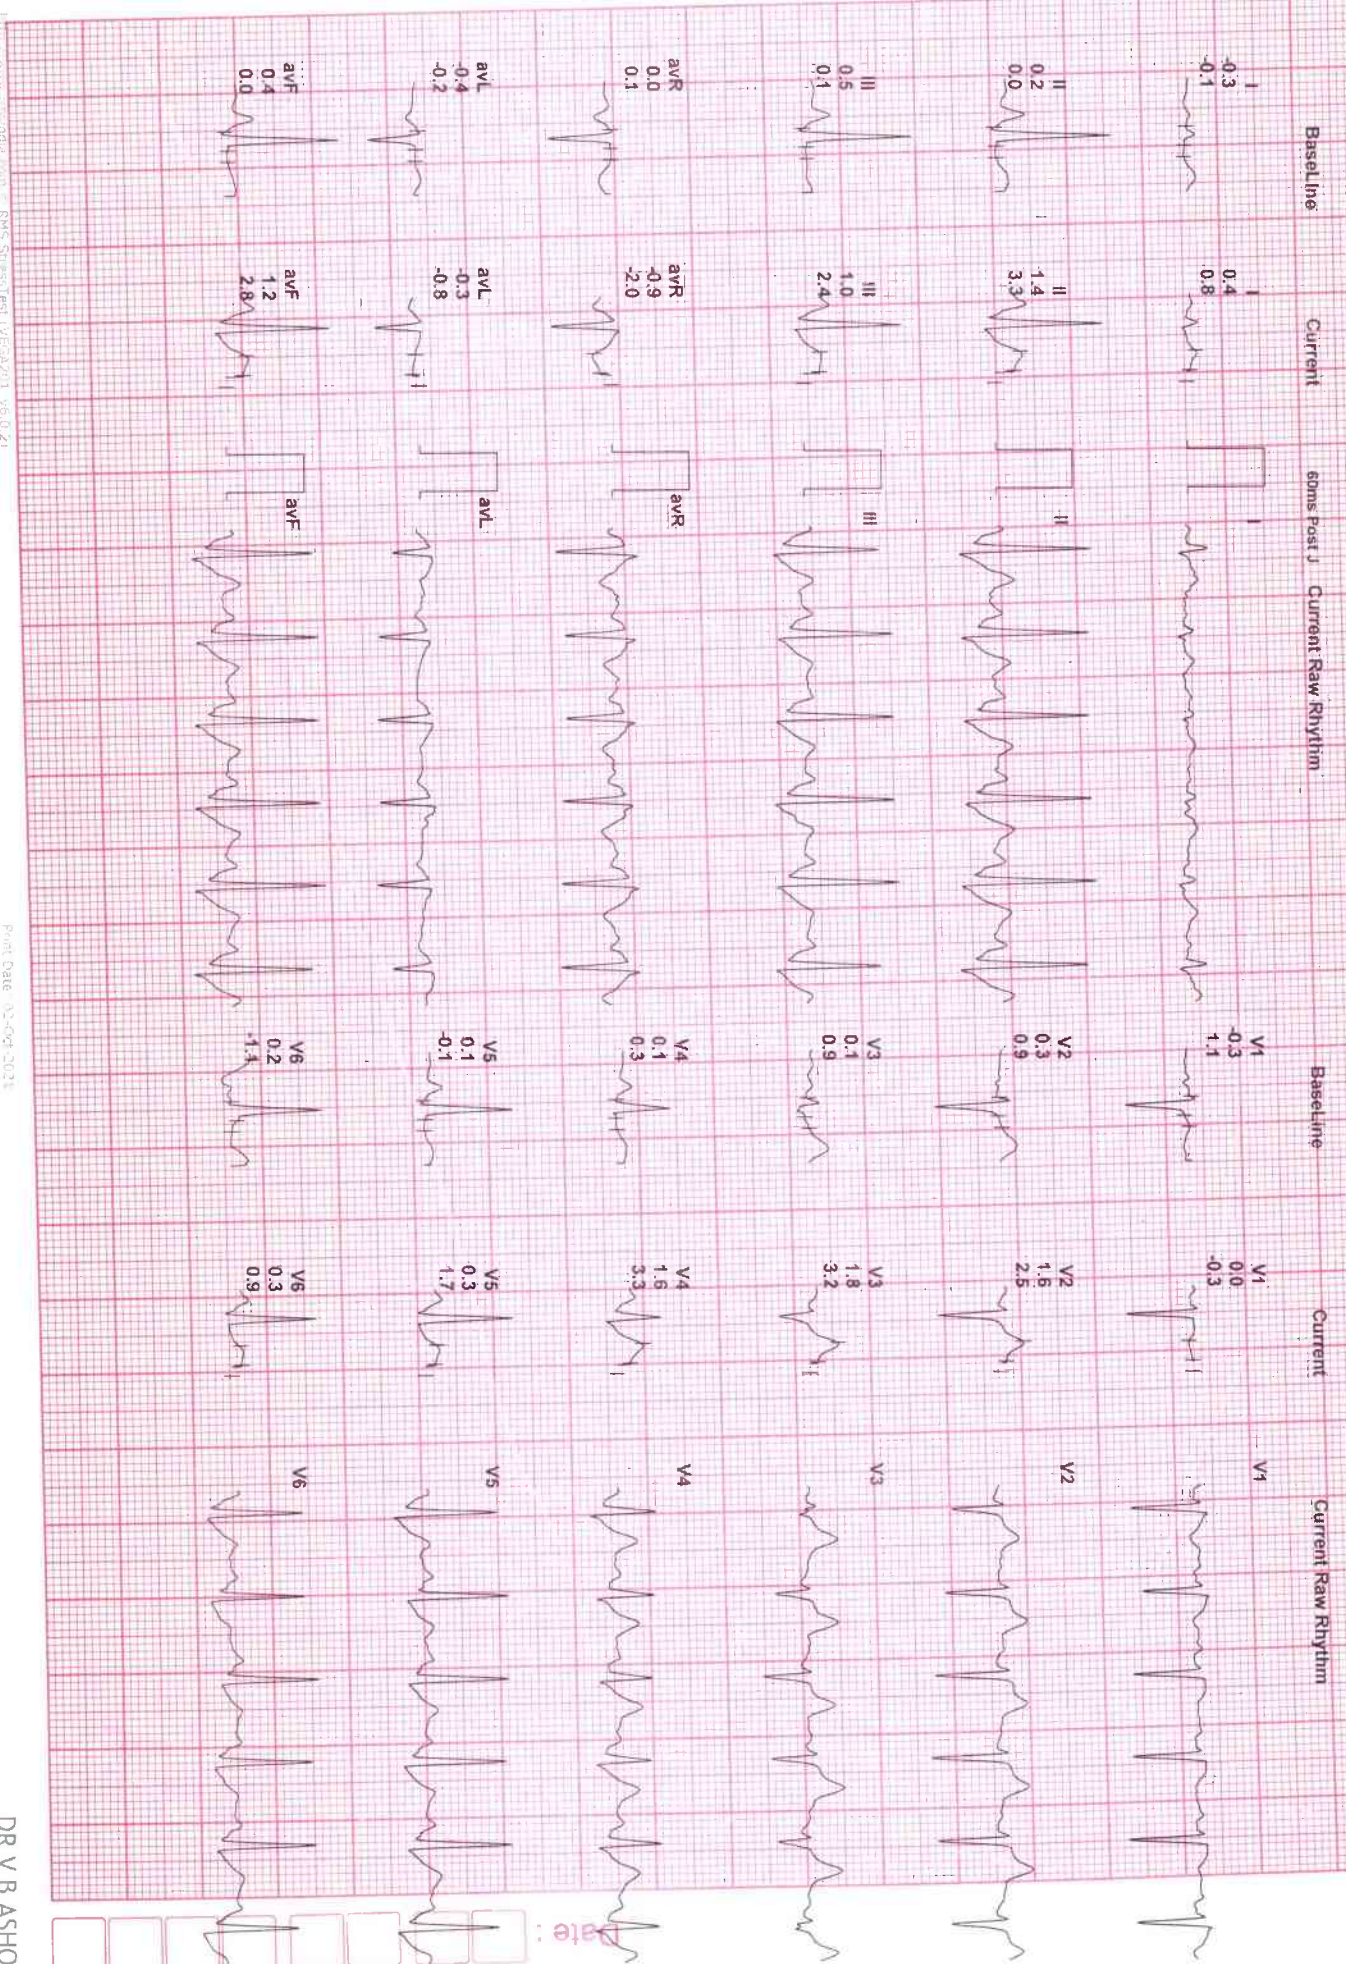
BaseLine

I
-0.3
-0.1

II
0.2
0.0

III
0.5
0.1

avR
0.0
0.1

avL
-0.4
-0.2

avF
0.4
0.0

Current

I
0.4
0.8

II
1.4
3.3

III
1.0
2.4

avR
-0.9
-2.0

avL
-0.3
-0.8

avF
1.2
2.8

60ms Post J

Current Raw Rhythm

I

II

III

avR

avL

avF

BaseLine

V1
-0.3
1.1

V2
0.3
0.9

V3
0.1
0.9

V4
0.1
0.3

V5
0.1
-0.1

V6
0.2
-1.1

Current

V1
0.0
-0.3

V2
1.6
2.5

V3
1.8
3.2

V4
1.6
3.3

V5
0.3
1.7

V6
0.3
0.9

Current Raw Rhythm

V1

V2

V3

V4

V5

V6

Print Date 03-Oct-2021

Date :

DR V B ASHO